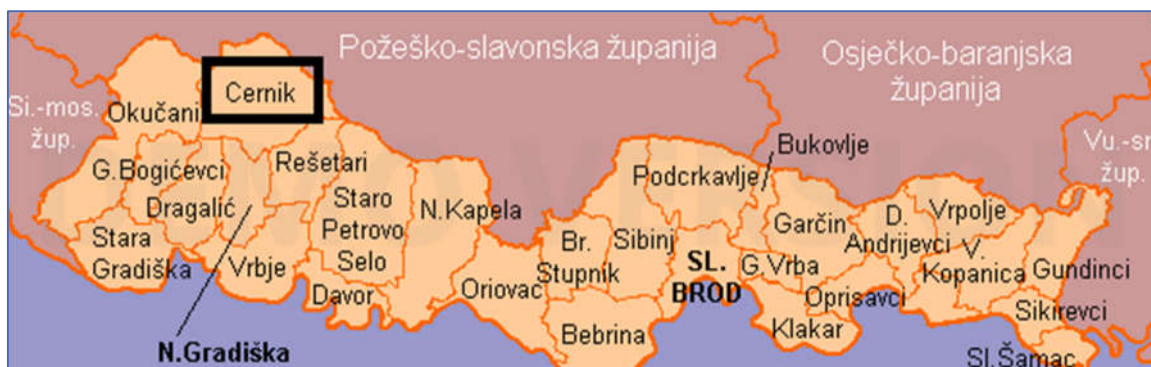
Požeško-slavonska županija

Osječko-baranjska županija

Si.-mos. žup.

Vu.-sr žup.

Okučani

Cernik

G.Bogićevci

Rešetari

Dragalić

Staro Petrovo Selo

N.Kapela

Stara Gradiška

Vrbje

Davor

N.Gradiška

Oriovac

Br. Stupnik

Sibinj

Bebrina

Podcrkavlje

Bukovlje

SL. BROD

G.Vrba

Garčin

D. Andrijevci

Vrpolje

V. Kopanica

Gundinci

Oprisavci

Klakar

Sikirevci

Sl.Šamac